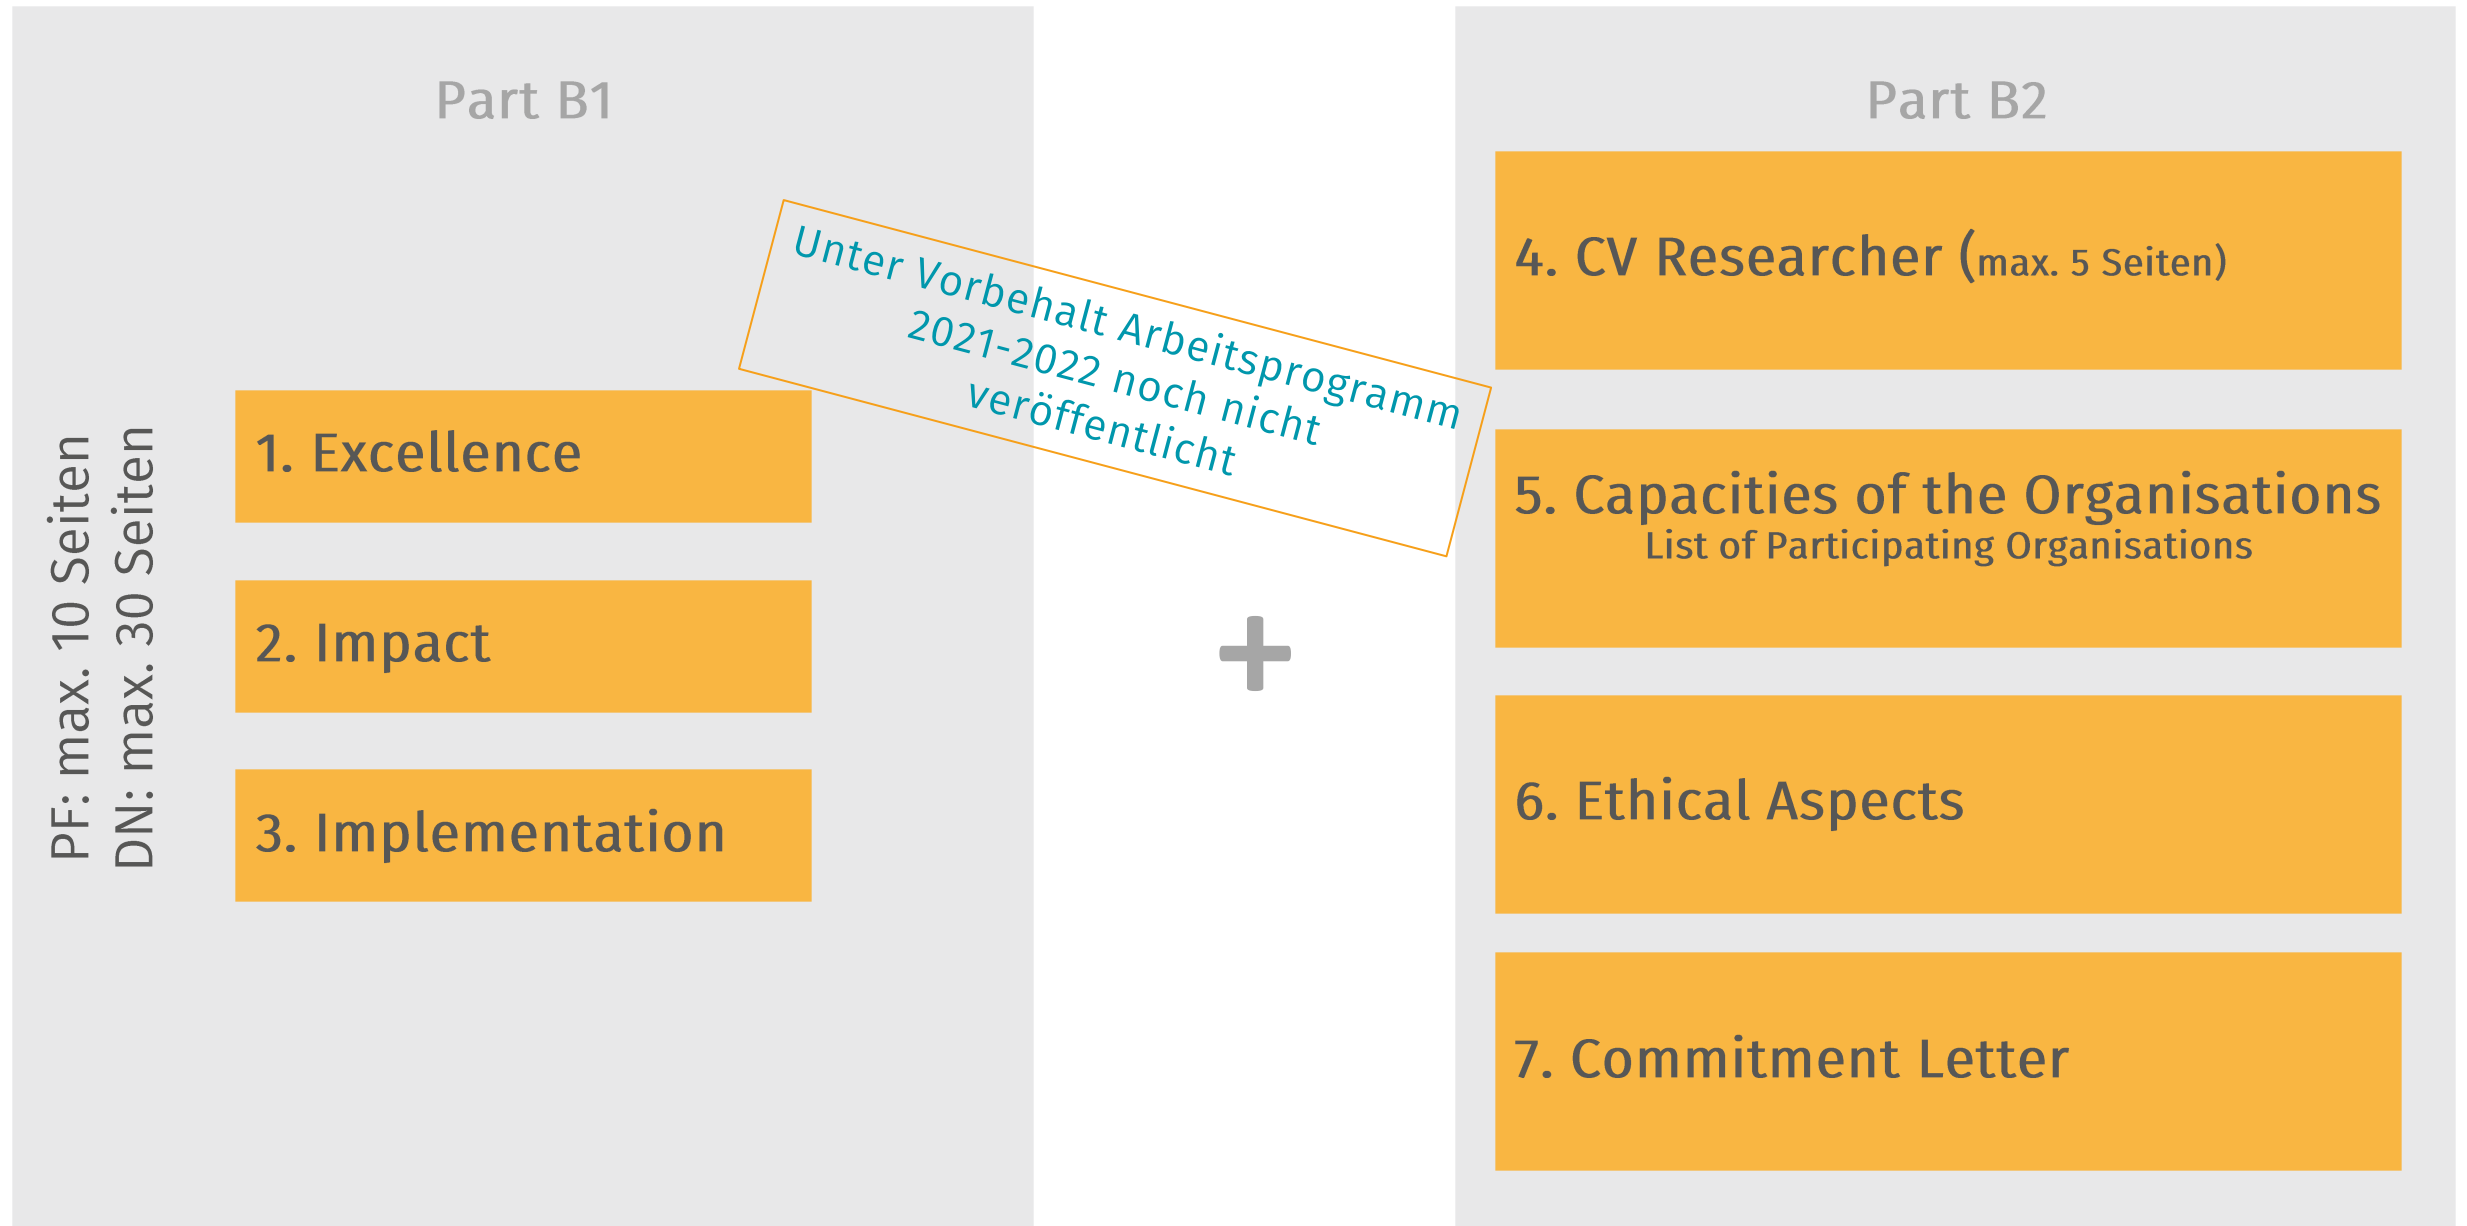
Part B1

PF: max. 10 Seiten
DN: max. 30 Seiten

1. Excellence

2. Impact

3. Implementation

Unter Vorbehalt Arbeitsprogramm 2021-2022 noch nicht veröffentlicht

+

Part B2

4. CV Researcher (max. 5 Seiten)

5. Capacities of the Organisations
List of Participating Organisations

6. Ethical Aspects

7. Commitment Letter